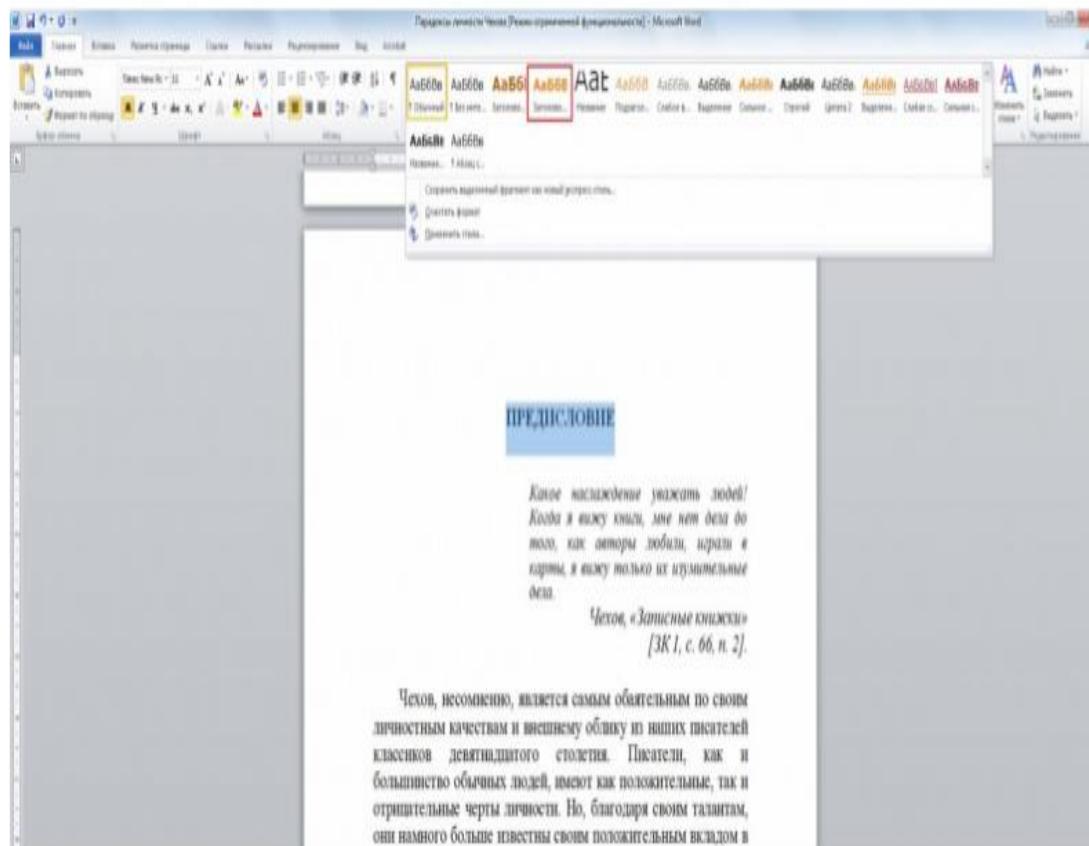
Парадоксы личности Чехов [Режим ограниченной функциональности] - Microsoft Word

Файл Главная Вставка Разметка страницы Ссылки Рассылки Рецензирование Вид

Вырезать Копировать Формат по образцу Вставить Буфер обмена

Times New Roman 14 Шрифт

Абзац

АаБбВв АаБбВв АаБбІ АаБбВ AaБ АаБбВ АаБбВв АаБбВв АаБбВв АаБбВв АаБбВв АаБбВв АаБбВвІ АаБбВв
¶ Обычный ¶ Без инте... Заголово... Заголово... Название Подзагол... Слабое в... Выделение Сильное ... Строгий Цитата 2 Выделен... Слабая сс... Сильная с...

АаБбВв АаБбВв
Название... ¶ Абзац с...

Сохранить выделенный фрагмент как новый экспресс-стиль...
Очистить формат
Применить стили...

Изменить стили
Найти
Заменить
Выделить
Редактирование

ПРЕДИСЛОВИЕ

Какое наслаждение уважать людей! Когда я вижу книги, мне нет дела до того, как авторы любили, играли в карты, я вижу только их изумительные дела.

Чехов, «Записные книжки» [ЗК 1, с. 66, п. 2].

Чехов, несомненно, является самым обаятельным по своим личностным качествам и внешнему облику из наших писателей классиков девятнадцатого столетия. Писатели, как и большинство обычных людей, имеют как положительные, так и отрицательные черты личности. Но, благодаря своим талантам, они намного больше известны своим положительным вкладом в